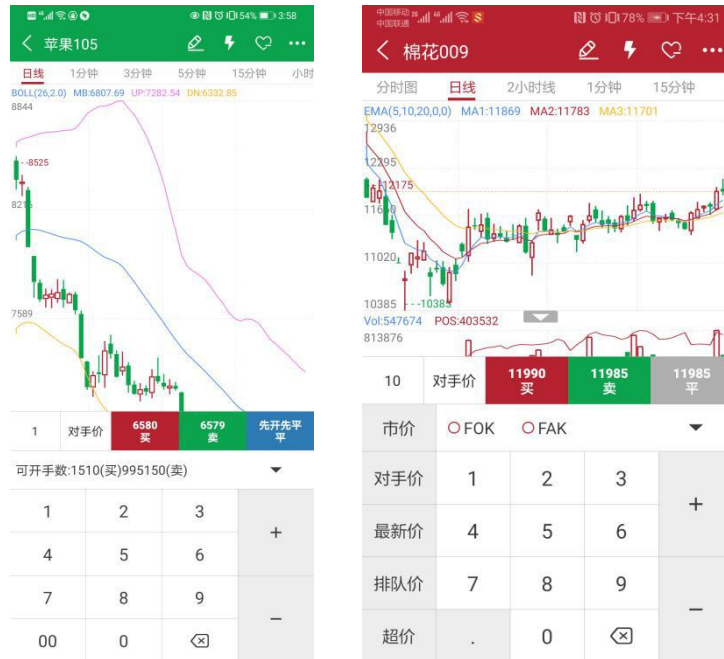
54% 3:58

< 苹果105

日线 1分钟 3分钟 5分钟 15分钟 小时

BOLL(26,2.0) MB:6807.69 UP:7282.54 DN:6332.85

8844

8525

821

7589

| 1 | 对手价 | 6580 买 | 6579 卖 | 先开先平 平 |
|---|---|---|---|---|

可开手数:1510(买)995150(卖)

| 1 | 2 | 3 | + |
|---|---|---|---|
| 4 | 5 | 6 | |
| 7 | 8 | 9 | − |
| 00 | 0 | ⌫ | |

中国移动 中国联通 78% 下午4:31

< 棉花009

分时图 日线 2小时线 1分钟 15分钟

EMA(5,10,20,0,0) MA1:11869 MA2:11783 MA3:11701

12936

12295

12175

1165

11020

10385 10385

Vol:547674 POS:403532

813876

| 10 | 对手价 | 11990 买 | 11985 卖 | 11985 平 |
|---|---|---|---|---|

市价 FOK FAK

| 对手价 | 1 | 2 | 3 | + |
|---|---|---|---|---|
| 最新价 | 4 | 5 | 6 | |
| 排队价 | 7 | 8 | 9 | − |
| 超价 | . | 0 | ⌫ | |